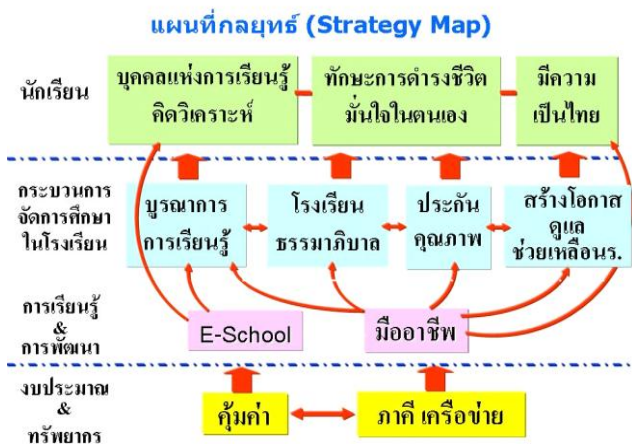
แผนที่กลยุทธ์ (Strategy Map)

นักเรียน

บุคคลแห่งการเรียนรู้ คิดวิเคราะห์

ทักษะการดำรงชีวิต มั่นใจในตนเอง

มีความ เป็นไทย

กระบวนการ จัดการศึกษา ในโรงเรียน

บูรณาการ การเรียนรู้

โรงเรียน ธรรมาภิบาล

ประกัน คุณภาพ

สร้างโอกาส ดูแล ช่วยเหลือนร.

การเรียนรู้ & การพัฒนา

E-School

มืออาชีพ

งบประมาณ & ทรัพยากร

คุ้มค่า

ภาคี เครือข่าย